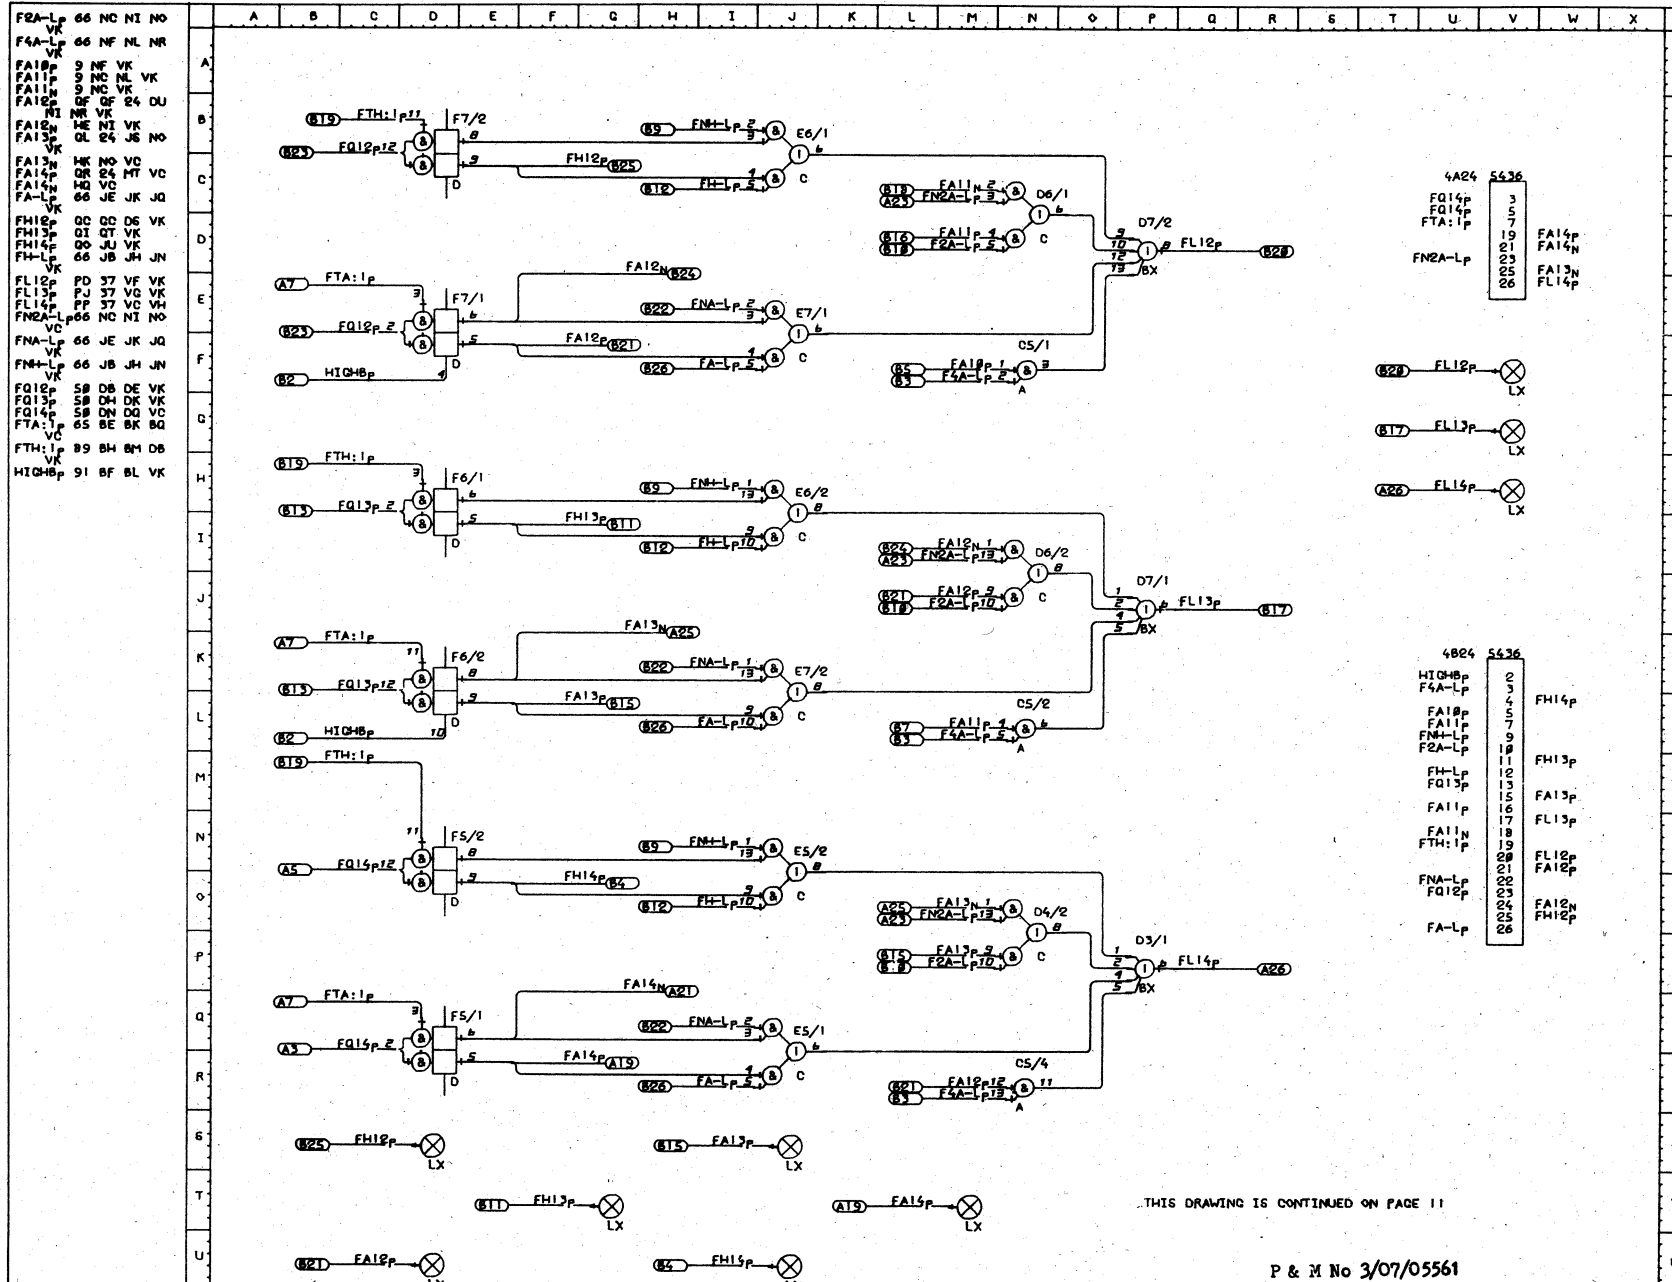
F2A-L$_P$ 66 NC NI NO VK
F4A-L$_P$ 66 NF NL NR VK
FA10$_P$ 9 NF VK
FA11$_P$ 9 NC NL VK
FA11$_N$ 9 NC VK
FA12$_P$ QF QF 24 DU NI NR VK
FA12$_N$ HE NI VK
FA13$_P$ QL 24 JG NO VK
FA13$_N$ HK NO VC
FA14$_P$ QR 24 MT VC
FA14$_N$ HQ VC
FA-L$_P$ 66 JE JK JQ VK
FH12$_P$ QC QC DG VK
FH13$_P$ QI QT VK
FH14$_P$ QO JU VK
FH-L$_P$ 66 JB JH JN VK
FL12$_P$ PD 37 VF VK
FL13$_P$ PJ 37 VQ VK
FL14$_P$ PP 37 VC VH
FN2A-L$_P$ 66 NC NI NO VC
FNA-L$_P$ 66 JE JK JQ VK
FNH-L$_P$ 66 JB JH JN VK
FQ12$_P$ 58 DB DE VK
FQ13$_P$ 58 DH DK VK
FQ14$_P$ 58 DN DQ VC
FTA:1$_P$ 65 BE BK BQ VC
FTH:1$_P$ 89 BH BM DB
HIGH8$_P$ 91 BF BL VK

A B C D E F G H I J K L M N O P Q R S T U V W X

A B C D E F G H I J K L M N O P Q R S T U

B19 FTH:1$_P$ 11 F7/2 8
B23 FQ12$_P$ 12 9 D
B9 FNH-L$_P$ 2 3 E6/1 6 C
FH12$_P$ B25
B12 FH-L$_P$ 4 5
B18 FA11$_N$ 2
A23 FN2A-L$_P$ 3 D6/1 6 C
B16 FA11$_P$ 4
B18 F2A-L$_P$ 5
D7/2 9 10 12 13 8 BX FL12$_P$ B28
A7 FTA:1$_P$ 3 F7/1
FA12$_N$ B24
B22 FNA-L$_P$ 2 3 E7/1 6 C
B23 FQ12$_P$ 2 5
FA12$_P$ B21
B26 FA-L$_P$ 4 5
B2 HIGH8$_P$ 4 D
C5/1
B5 FA10$_P$ 1
B3 F4A-L$_P$ 2 3 A

B19 FTH:1$_P$ 3 F6/1 6
B13 FQ13$_P$ 2 5 D
B9 FNH-L$_P$ 1 13 E6/2 8 C
FH13$_P$ B11
B12 FH-L$_P$ 9 10
B24 FA12$_N$ 1
A23 FN2A-L$_P$ 13 D6/2 8 C
B21 FA12$_P$ 9
B18 F2A-L$_P$ 10
D7/1 1 2 4 5 6 BX FL13$_P$ B17
A7 FTA:1$_P$ 11 F6/2 8
FA13$_N$ A25
B22 FNA-L$_P$ 1 13 E7/2 8 C
B13 FQ13$_P$ 12 9
FA13$_P$ B15
B26 FA-L$_P$ 9 10
B2 HIGH8$_P$ 10 D
C5/2
B7 FA11$_P$ 4
B3 F4A-L$_P$ 5 6 A

B19 FTH:1$_P$ 11 F5/2 8
A5 FQ14$_P$ 12 9 D
B9 FNH-L$_P$ 1 13 E5/2 8 C
FH14$_P$ B4
B12 FH-L$_P$ 9 10
A25 FA13$_N$ 1
A23 FN2A-L$_P$ 13 D4/2 8 C
B15 FA13$_P$ 9
B18 F2A-L$_P$ 10
D3/1 1 2 4 5 6 BX FL14$_P$ A26
A7 FTA:1$_P$ 3 F5/1 6
FA14$_N$ A21
B22 FNA-L$_P$ 2 3 E5/1 6 C
A3 FQ14$_P$ 2 5
FA14$_P$ A19
B26 FA-L$_P$ 4 5 D
C5/4
B21 FA12$_P$ 12
B3 F4A-L$_P$ 13 11 A

B25 FH12$_P$ LX
B15 FA13$_P$ LX
B11 FH13$_P$ LX
A19 FA14$_P$ LX
B21 FA12$_P$
B4 FH14$_P$

4A24 5436
FQ14$_P$ 3
FQ14$_P$ 5
FTA:1$_P$ 7
19 FA14$_P$
21 FA14$_N$
FN2A-L$_P$ 23
25 FA13$_N$
26 FL14$_P$

B28 FL12$_P$ LX
B17 FL13$_P$ LX
A26 FL14$_P$ LX

4B24 5436
HIGH8$_P$ 2
F4A-L$_P$ 3
4 FH14$_P$
FA10$_P$ 5
FA11$_P$ 7
FNH-L$_P$ 9
F2A-L$_P$ 10
11 FH13$_P$
FH-L$_P$ 12
FQ13$_P$ 13
15 FA13$_P$
FA11$_P$ 16
17 FL13$_P$
FA11$_N$ 18
FTH:1$_P$ 19
20 FL12$_P$
21 FA12$_P$
FNA-L$_P$ 22
FQ12$_P$ 23
24 FA12$_N$
25 FH12$_P$
FA-L$_P$ 26

THIS DRAWING IS CONTINUED ON PAGE 11

P & M No 3/07/05561